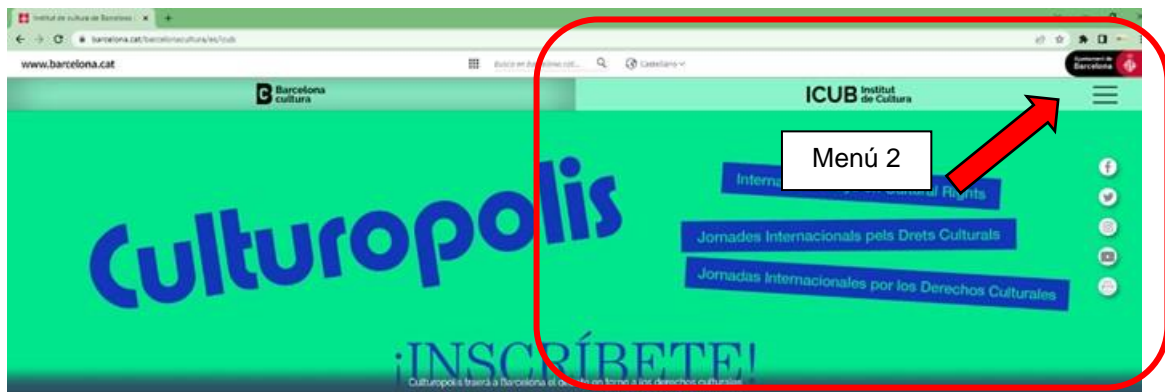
Institut de cultura de Barcelona

barcelona.cat/barcelonacultura/es/icub

www.barcelona.cat

Busca en Barcelona.cat...

Castellano

Ajuntament de Barcelona

Barcelona cultura

ICUB Institut de Cultura

Menú 2

Culturopolis

Internacional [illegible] Cultural Rights

Jornades Internacionals pels Drets Culturals

Jornadas Internacionales por los Derechos Culturales

¡INSCRÍBETE!

Culturopolis traerá a Barcelona el debate en torno a los derechos culturales